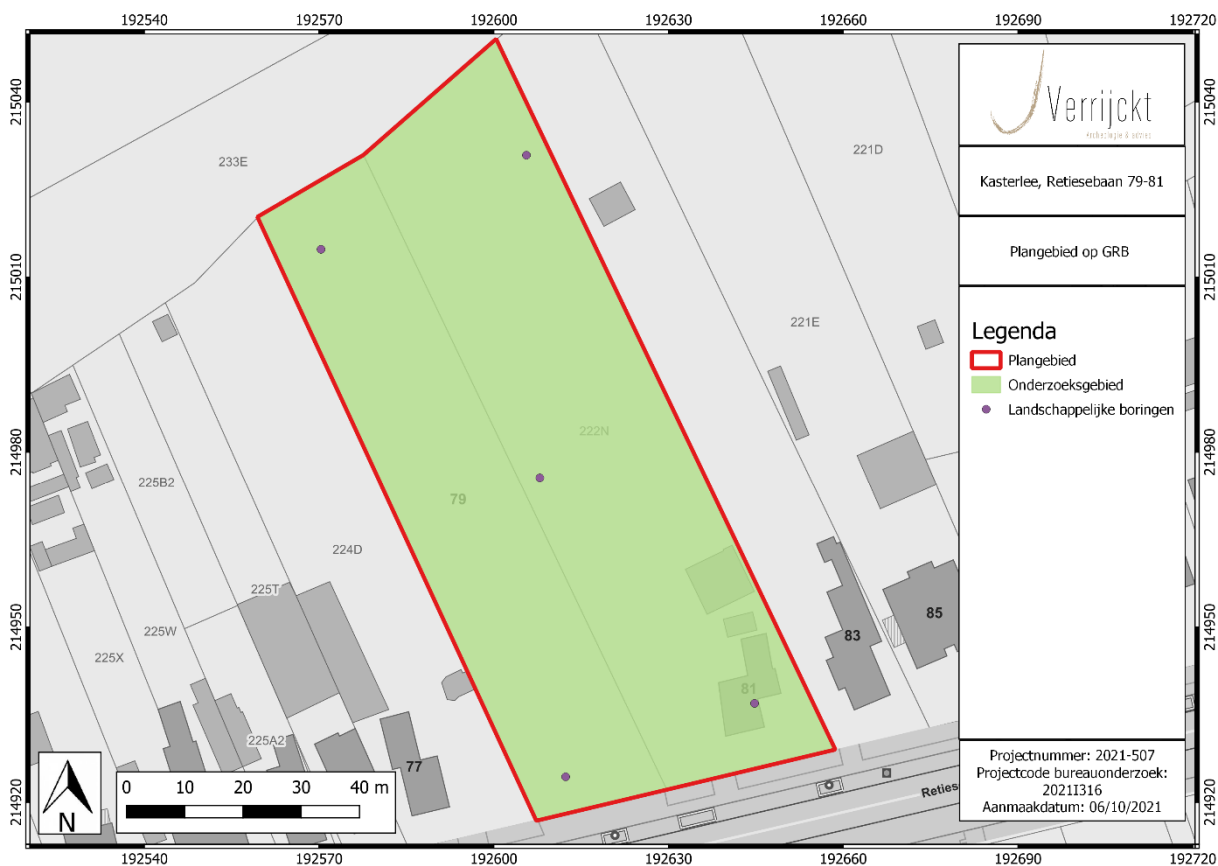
192540 192570 192600 192630 192660 192690 192720

215040

215010

214980

214950

214920

233E

221D

221E

222N

79

225B2

224D

225T

225W

225X

225A2

77

81

83

85

Reties

0 10 20 30 40 m

N

Verrijckt
Archeologie & advies

Kasterlee, Retiesebaan 79-81

Plangebied op GRB

Legenda
Plangebied
Onderzoeksgebied
Landschappelijke boringen

Projectnummer: 2021-507
Projectcode bureauonderzoek: 2021I316
Aanmaakdatum: 06/10/2021